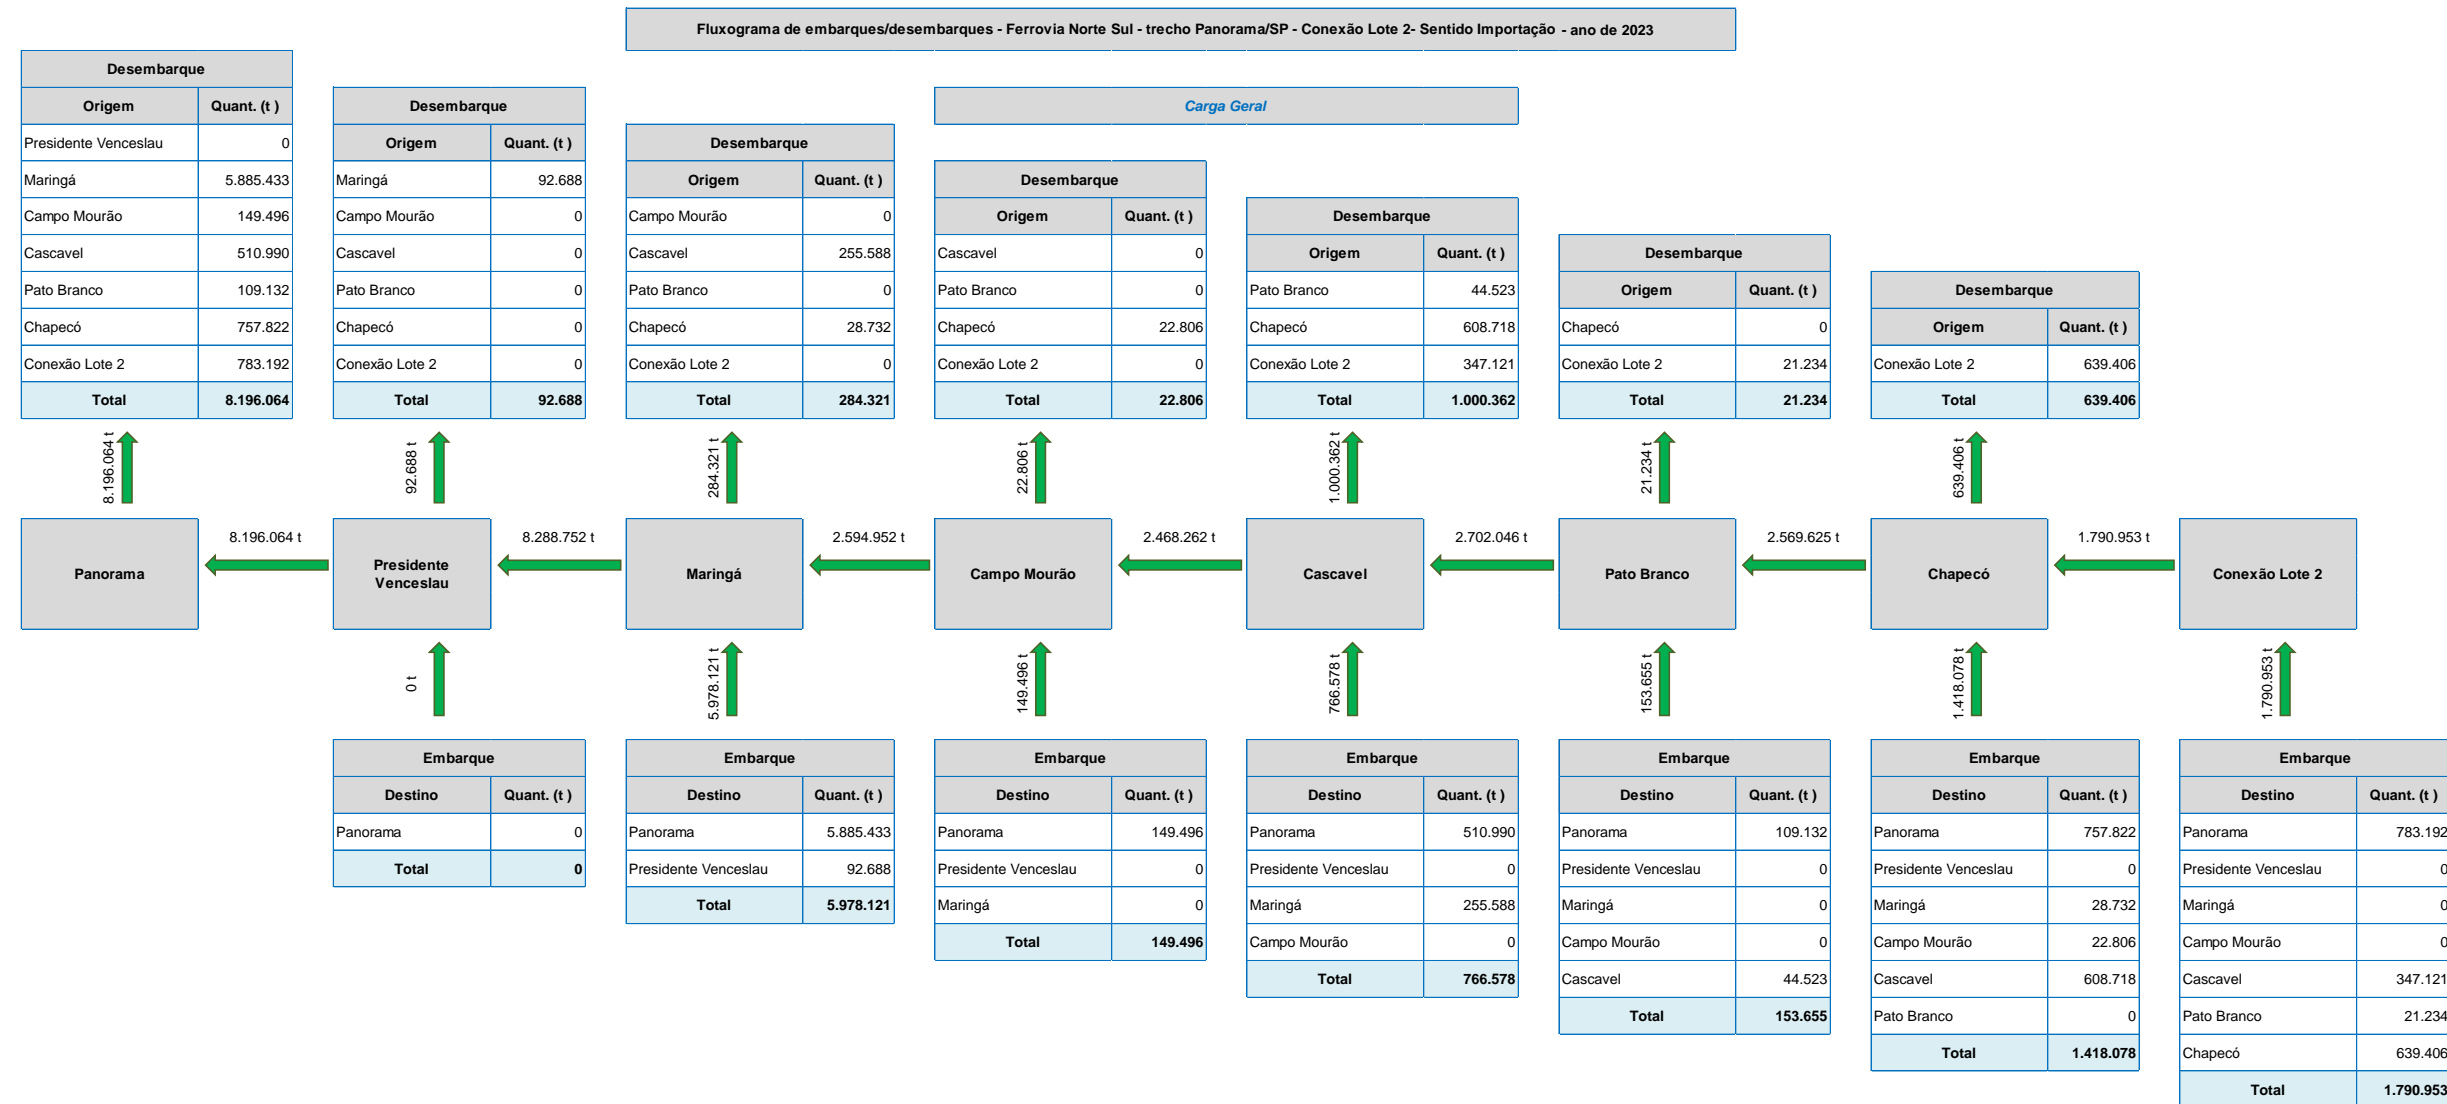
Fluxograma de embarques/desembarques - Ferrovia Norte Sul - trecho Panorama/SP - Conexão Lote 2- Sentido Importação - ano de 2023

Carga Geral

| Desembarque | |
|---|---|
| Origem | Quant. (t ) |
| Presidente Venceslau | 0 |
| Maringá | 5.885.433 |
| Campo Mourão | 149.496 |
| Cascavel | 510.990 |
| Pato Branco | 109.132 |
| Chapecó | 757.822 |
| Conexão Lote 2 | 783.192 |
| Total | 8.196.064 |

| Desembarque | |
|---|---|
| Origem | Quant. (t ) |
| Maringá | 92.688 |
| Campo Mourão | 0 |
| Cascavel | 0 |
| Pato Branco | 0 |
| Chapecó | 0 |
| Conexão Lote 2 | 0 |
| Total | 92.688 |

| Desembarque | |
|---|---|
| Origem | Quant. (t ) |
| Campo Mourão | 0 |
| Cascavel | 255.588 |
| Pato Branco | 0 |
| Chapecó | 28.732 |
| Conexão Lote 2 | 0 |
| Total | 284.321 |

| Desembarque | |
|---|---|
| Origem | Quant. (t ) |
| Cascavel | 0 |
| Pato Branco | 0 |
| Chapecó | 22.806 |
| Conexão Lote 2 | 0 |
| Total | 22.806 |

| Desembarque | |
|---|---|
| Origem | Quant. (t ) |
| Pato Branco | 44.523 |
| Chapecó | 608.718 |
| Conexão Lote 2 | 347.121 |
| Total | 1.000.362 |

| Desembarque | |
|---|---|
| Origem | Quant. (t ) |
| Chapecó | 0 |
| Conexão Lote 2 | 21.234 |
| Total | 21.234 |

| Desembarque | |
|---|---|
| Origem | Quant. (t ) |
| Conexão Lote 2 | 639.406 |
| Total | 639.406 |

8.196.064 t
92.688 t
284.321 t
22.806 t
1.000.362 t
21.234 t
639.406 t

Panorama
8.196.064 t
Presidente Venceslau
8.288.752 t
Maringá
2.594.952 t
Campo Mourão
2.468.262 t
Cascavel
2.702.046 t
Pato Branco
2.569.625 t
Chapecó
1.790.953 t
Conexão Lote 2

0 t
5.978.121 t
149.496 t
766.578 t
153.655 t
1.418.078 t
1.790.953 t

| Embarque | |
|---|---|
| Destino | Quant. (t ) |
| Panorama | 0 |
| Total | 0 |

| Embarque | |
|---|---|
| Destino | Quant. (t ) |
| Panorama | 5.885.433 |
| Presidente Venceslau | 92.688 |
| Total | 5.978.121 |

| Embarque | |
|---|---|
| Destino | Quant. (t ) |
| Panorama | 149.496 |
| Presidente Venceslau | 0 |
| Maringá | 0 |
| Total | 149.496 |

| Embarque | |
|---|---|
| Destino | Quant. (t ) |
| Panorama | 510.990 |
| Presidente Venceslau | 0 |
| Maringá | 255.588 |
| Campo Mourão | 0 |
| Total | 766.578 |

| Embarque | |
|---|---|
| Destino | Quant. (t ) |
| Panorama | 109.132 |
| Presidente Venceslau | 0 |
| Maringá | 0 |
| Campo Mourão | 0 |
| Cascavel | 44.523 |
| Total | 153.655 |

| Embarque | |
|---|---|
| Destino | Quant. (t ) |
| Panorama | 757.822 |
| Presidente Venceslau | 0 |
| Maringá | 28.732 |
| Campo Mourão | 22.806 |
| Cascavel | 608.718 |
| Pato Branco | 0 |
| Total | 1.418.078 |

| Embarque | |
|---|---|
| Destino | Quant. (t ) |
| Panorama | 783.192 |
| Presidente Venceslau | 0 |
| Maringá | 0 |
| Campo Mourão | 0 |
| Cascavel | 347.121 |
| Pato Branco | 21.234 |
| Chapecó | 639.406 |
| Total | 1.790.953 |